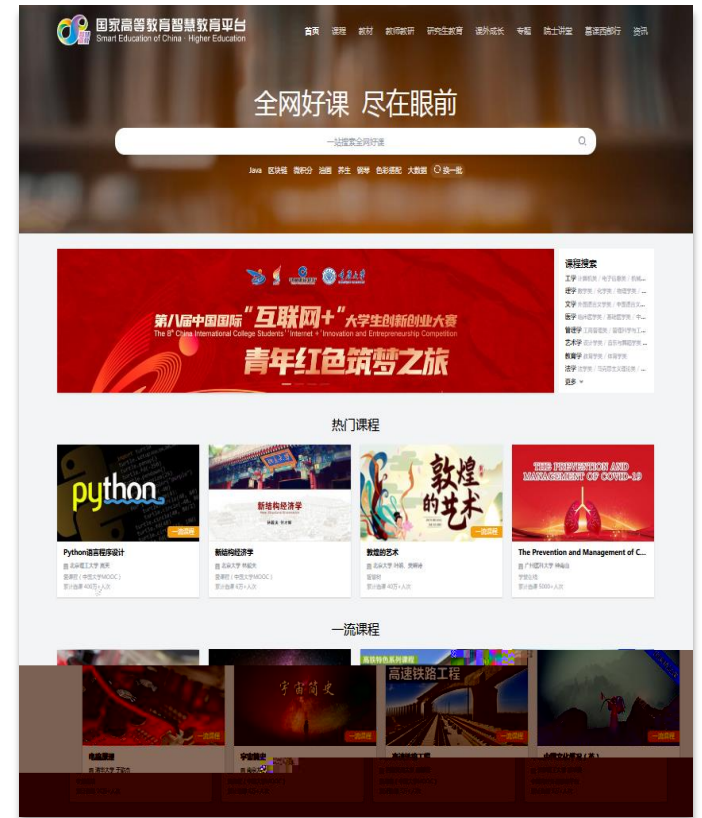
国家高等教育智慧教育平台
Smart Education of China · Higher Education

首页 课程 教材 教师教研 研究生教育 课外成长 专题 院士讲堂 慕课西部行 资讯

全网好课 尽在眼前

一站搜索全网好课

Java 区块链 微积分 法理 养生 钢琴 色彩搭配 大数据 换一批

第八届中国国际"互联网+"大学生创新创业大赛
The 8th China International College Students' "Internet + Innovation and Entrepreneurship Competition

青年红色筑梦之旅

课程搜索
工学 计算机类 / 电子信息类 / 机械...
理学 数学类 / 化学类 / 物理学类 / ...
文学 外国语言文学类 / 中国语言文学...
医学 临床医学类 / 基础医学类 / 中...
管理学 工商管理类 / 管理科学与工...
艺术学 设计学类 / 音乐与舞蹈学类...
教育学 教育学类 / 体育学类
法学 法学类 / 马克思主义理论类 / ...
更多

热门课程

python
一流课程
Python语言程序设计
北京理工大学 嵩天
慕课程（中国大学MOOC）
累计选课 400万+人次

新结构经济学
一流课程
新结构经济学
北京大学 林毅夫
慕课程（中国大学MOOC）
累计选课 4万+人次

敦煌的艺术
一流课程
敦煌的艺术
北京大学 孙晓、袁博林
慕课程
累计选课 40万+人次

THE PREVENTION AND MANAGEMENT OF COVID-19
The Prevention and Management of C...
广州医科大学 钟南山
学堂在线
累计选课 5000+人次

一流课程

一流课程
电路原理
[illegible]

宇宙简史
一流课程
宇宙简史
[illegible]

高铁特色系列课程
高速铁路工程
一流课程
高速铁路工程
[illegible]

一流课程
中国文化概况（上）
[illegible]